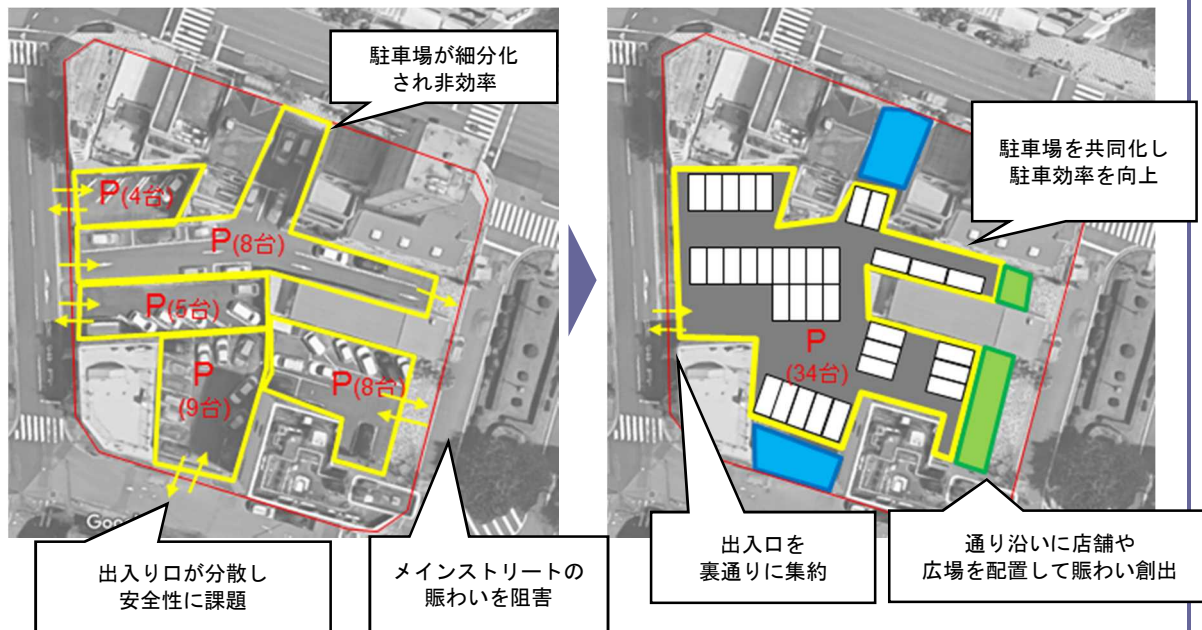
駐車場が細分化
され非効率

P(4台)

P(8台)

P(5台)

P
(9台)

P(8台)

出入り口が分散し
安全性に課題

メインストリートの
賑わいを阻害

駐車場を共同化し
駐車効率を向上

P
(34台)

出入口を
裏通りに集約

通り沿いに店舗や
広場を配置して賑わい創出